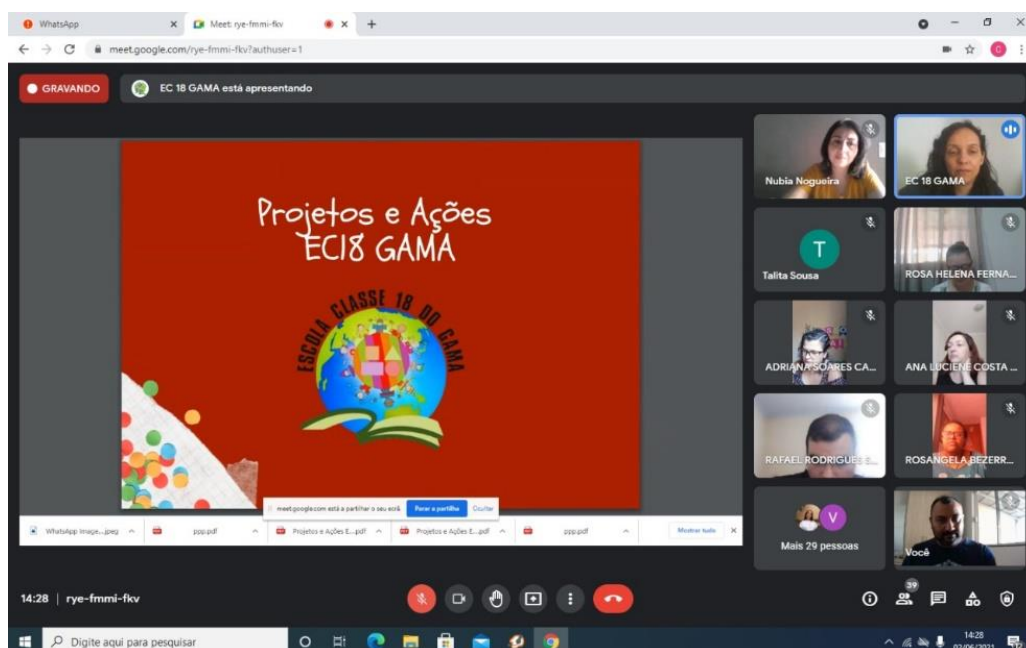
WhatsApp
Meet: rye-fmmi-fkv
meet.google.com/rye-fmmi-fkv?authuser=1

GRAVANDO
EC 18 GAMA está apresentando

Projetos e Ações
EC18 GAMA

ESCOLA CLASSE 18 DO GAMA

meet.google.com está a partilhar o seu ecrã Parar a partilha Ocultar

WhatsApp Image....jpeg
ppp.pdf
Projetos e Ações E....pdf
Projetos e Ações E....pdf
ppp.pdf
Mostrar tudo

Nubia Nogueira
EC 18 GAMA
T
Talita Sousa
ROSA HELENA FERNA...
ADRIANA SOARES CA...
ANA LUCIENE COSTA ...
RAFAEL RODRIGUES ...
ROSANGELA BEZERR...
V
Mais 29 pessoas
Você

14:28 | rye-fmmi-fkv
39

Digite aqui para pesquisar
14:28
02/06/2021